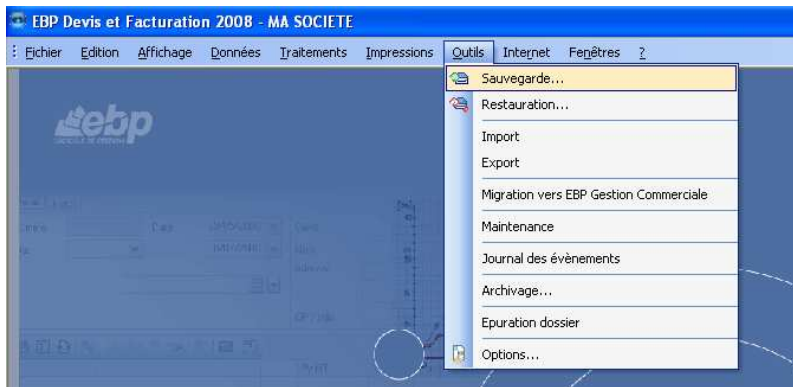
EBP Devis et Facturation 2008 - MA SOCIETE

Fichier Edition Affichage Données Traitements Impressions Outils Internet Fenêtres ?

ebp

Sauvegarde...
Restauration...
Import
Export
Migration vers EBP Gestion Commerciale
Maintenance
Journal des évènements
Archivage...
Epuration dossier
Options...